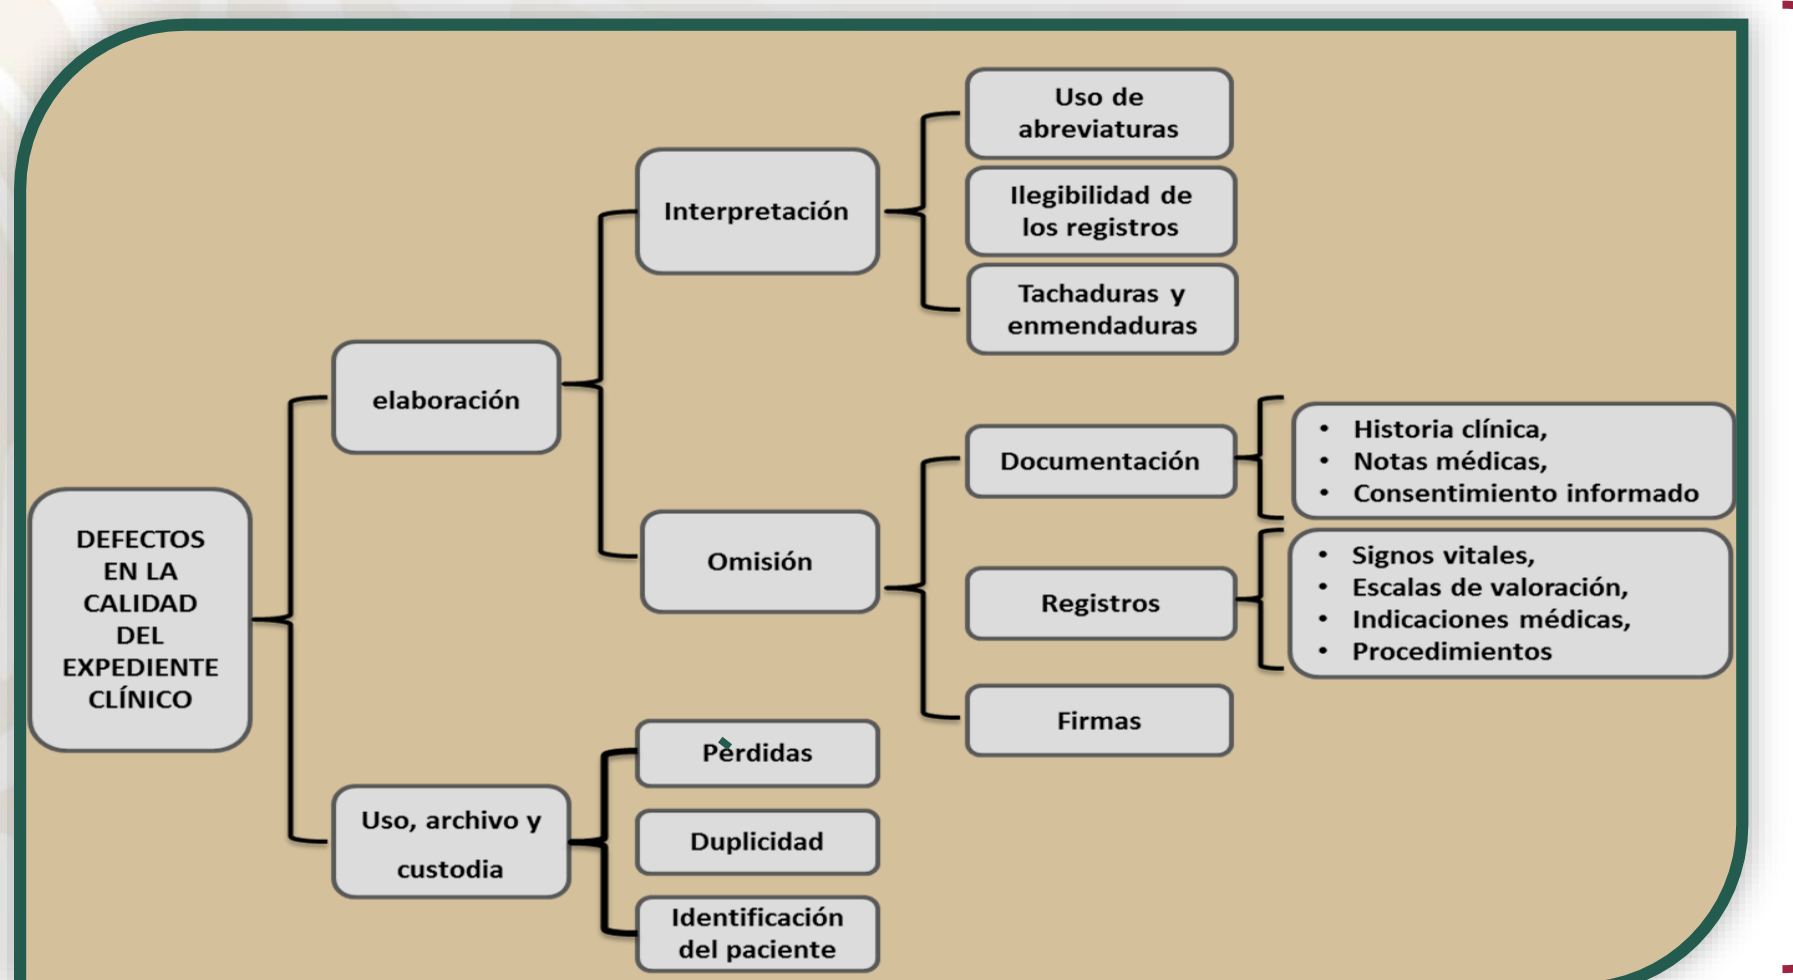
DEFECTOS EN LA CALIDAD DEL EXPEDIENTE CLÍNICO

elaboración

Interpretación

Uso de abreviaturas

Ilegibilidad de los registros

Tachaduras y enmendaduras

Omisión

Documentación

- Historia clínica,
- Notas médicas,
- Consentimiento informado

Registros

- Signos vitales,
- Escalas de valoración,
- Indicaciones médicas,
- Procedimientos

Firmas

Uso, archivo y custodia

Perdidas

Duplicidad

Identificación del paciente